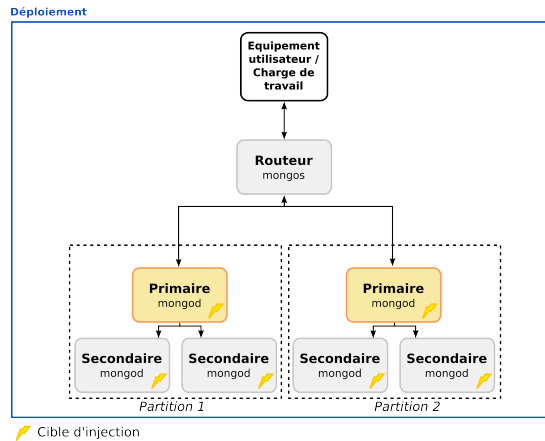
Déploiement

Equipement utilisateur / Charge de travail

Routeur
mongos

Primaire
mongod

Secondaire
mongod

Secondaire
mongod

Partition 1

Primaire
mongod

Secondaire
mongod

Secondaire
mongod

Partition 2

Cible d'injection